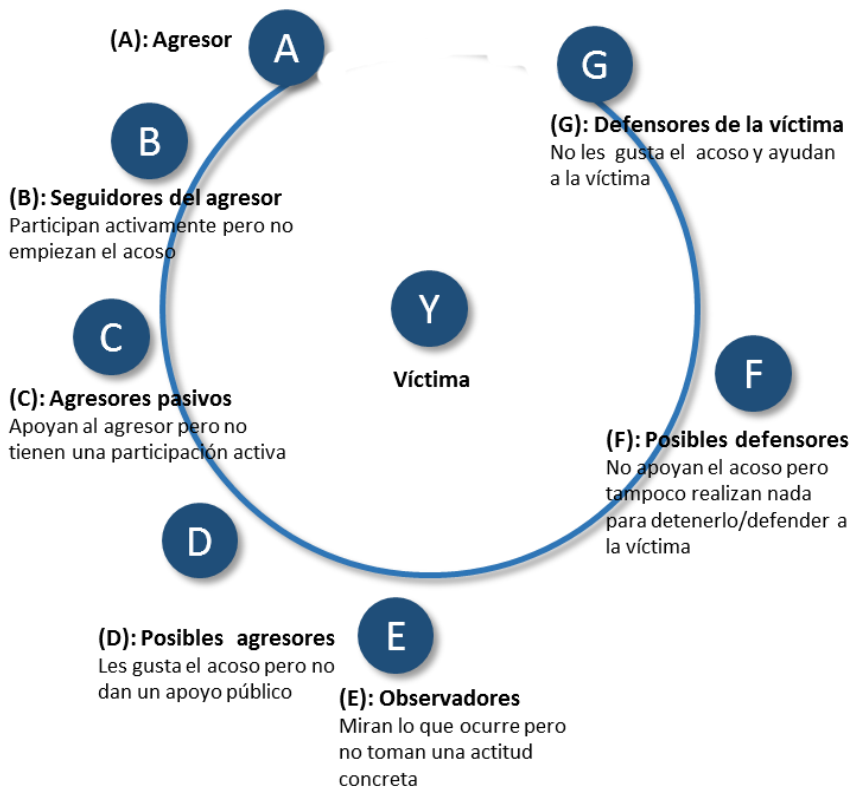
(A): Agresor

A

G

(G): Defensores de la víctima
No les gusta el acoso y ayudan a la víctima

B

(B): Seguidores del agresor
Participan activamente pero no empiezan el acoso

Y

Víctima

C

(C): Agresores pasivos
Apoyan al agresor pero no tienen una participación activa

F

(F): Posibles defensores
No apoyan el acoso pero tampoco realizan nada para detenerlo/defender a la víctima

D

(D): Posibles agresores
Les gusta el acoso pero no dan un apoyo público

E

(E): Observadores
Miran lo que ocurre pero no toman una actitud concreta